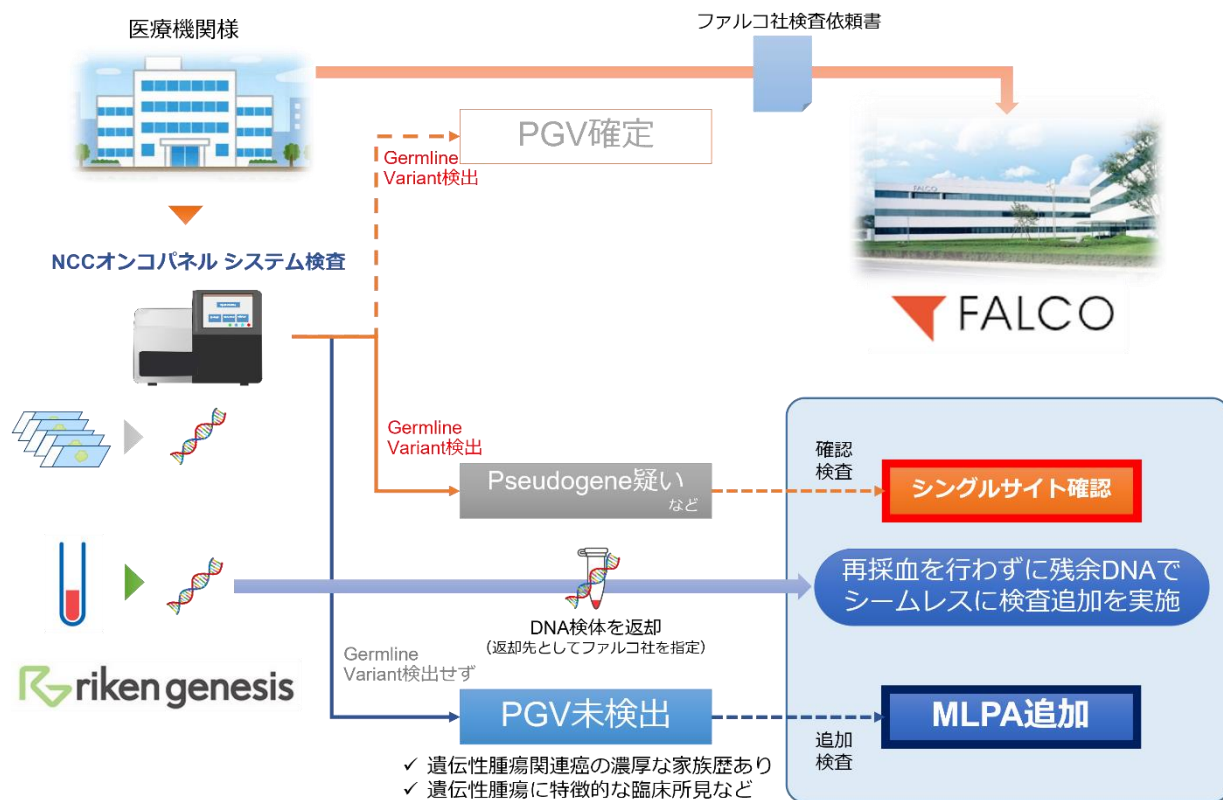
医療機関様

ファルコ社検査依頼書

FALCO

FALCO

NCCオンコパネル システム検査

Germline Variant検出

PGV確定

Germline Variant検出

Pseudogene疑い など

確認検査

シングルサイト確認

再採血を行わずに残余DNAでシームレスに検査追加を実施

DNA検体を返却
（返却先としてファルコ社を指定）

riken genesis

Germline Variant検出せず

PGV未検出

追加検査

MLPA追加

✓ 遺伝性腫瘍関連癌の濃厚な家族歴あり
✓ 遺伝性腫瘍に特徴的な臨床所見など